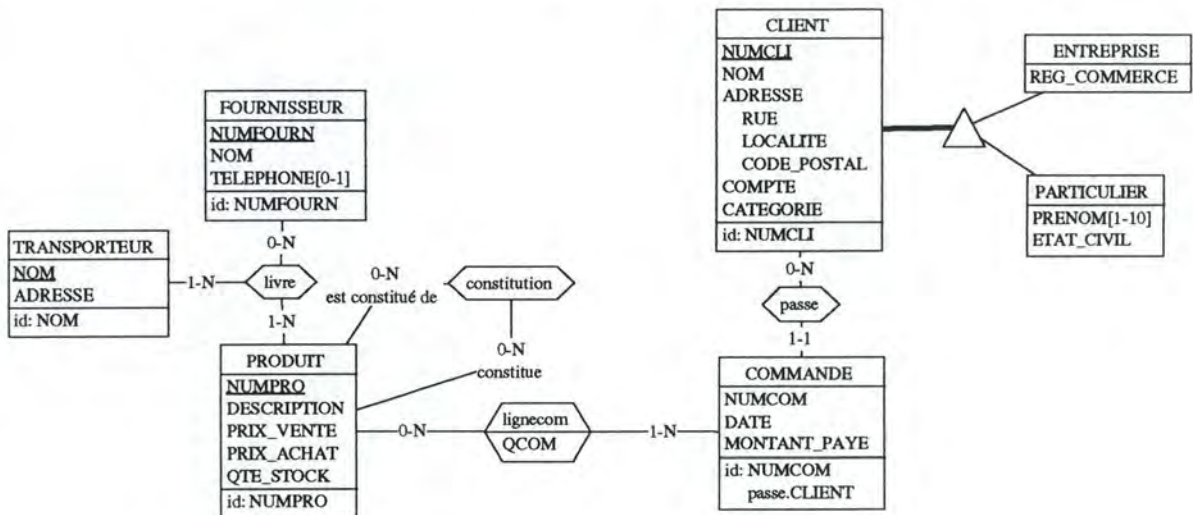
CLIENT
NUMCLI
NOM
ADRESSE
RUE
LOCALITE
CODE_POSTAL
COMPTE
CATEGORIE
id: NUMCLI

ENTREPRISE
REG_COMMERCE

PARTICULIER
PRENOM[1-10]
ETAT_CIVIL

FOURNISSEUR
NUMFOURN
NOM
TELEPHONE[0-1]
id: NUMFOURN

0-N

TRANSPORTEUR
NOM
ADRESSE
id: NOM

1-N
livre
1-N

0-N
est constitué de
constitution
0-N
constitue

0-N
passe
1-1

PRODUIT
NUMPRO
DESCRIPTION
PRIX_VENTE
PRIX_ACHAT
QTE_STOCK
id: NUMPRO

0-N
lignecom
QCOM
1-N

COMMANDE
NUMCOM
DATE
MONTANT_PAYE
id: NUMCOM
passe.CLIENT